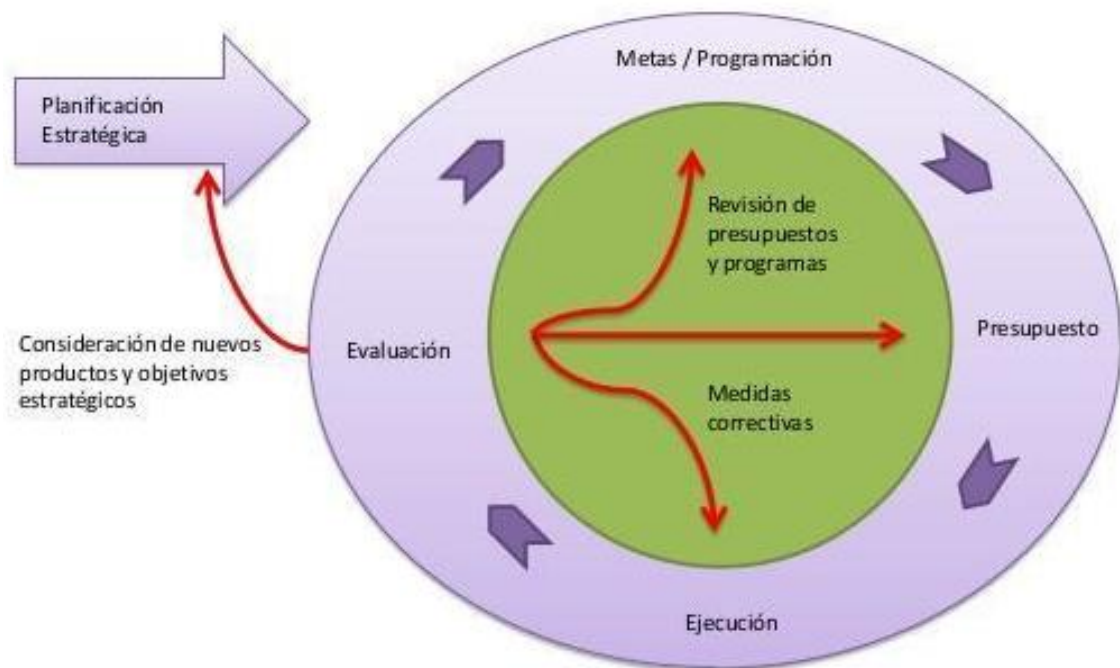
Planificación Estratégica

Metas / Programación

Revisión de presupuestos y programas

Consideración de nuevos productos y objetivos estratégicos

Evaluación

Presupuesto

Medidas correctivas

Ejecución